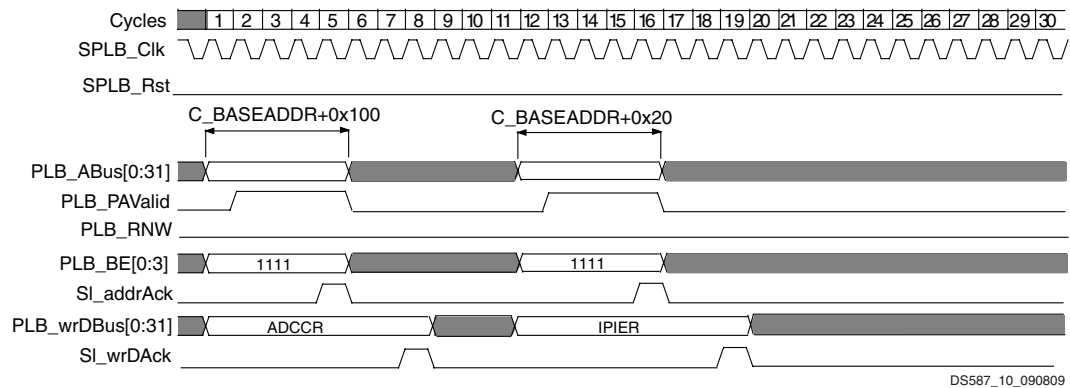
Cycles 1 2 3 4 5 6 7 8 9 10 11 12 13 14 15 16 17 18 19 20 21 22 23 24 25 26 27 28 29 30
SPLB_Clk
SPLB_Rst
C_BASEADDR+0x100
C_BASEADDR+0x20
PLB_ABus[0:31]
PLB_PAValid
PLB_RNW
PLB_BE[0:3]
1111
1111
Sl_addrAck
PLB_wrDBus[0:31]
ADCCR
IPIER
Sl_wrDAck
DS587_10_090809